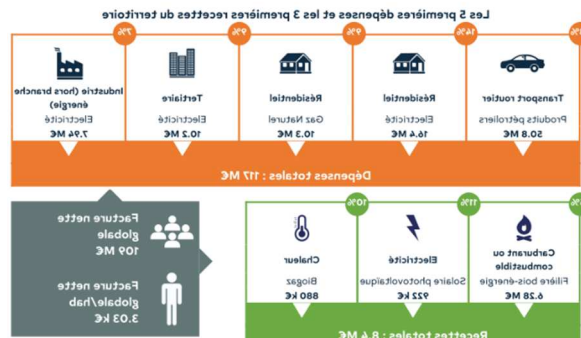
Les 5 premières dépenses et les 3 premières recettes du territoire

43%
Transport routier
Produits pétroliers
50.8 M€

14%
Résidentiel
Electricité
16.4 M€

9%
Résidentiel
Gaz Naturel
10.3 M€

9%
Tertiaire
Electricité
10.2 M€

7%
Industrie (hors branche énergie)
Electricité
7.94 M€

Dépenses totales : 117 M€

Facture nette globale
109 M€

Facture nette globale/hab
3.03 k€

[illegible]
Carburant ou combustible
Filière bois-énergie
6.38 M€

11%
Electricité
Solaire photovoltaïque
922 k€

10%
Chaleur
Biogaz
880 k€

Recettes totales : 8.4 M€